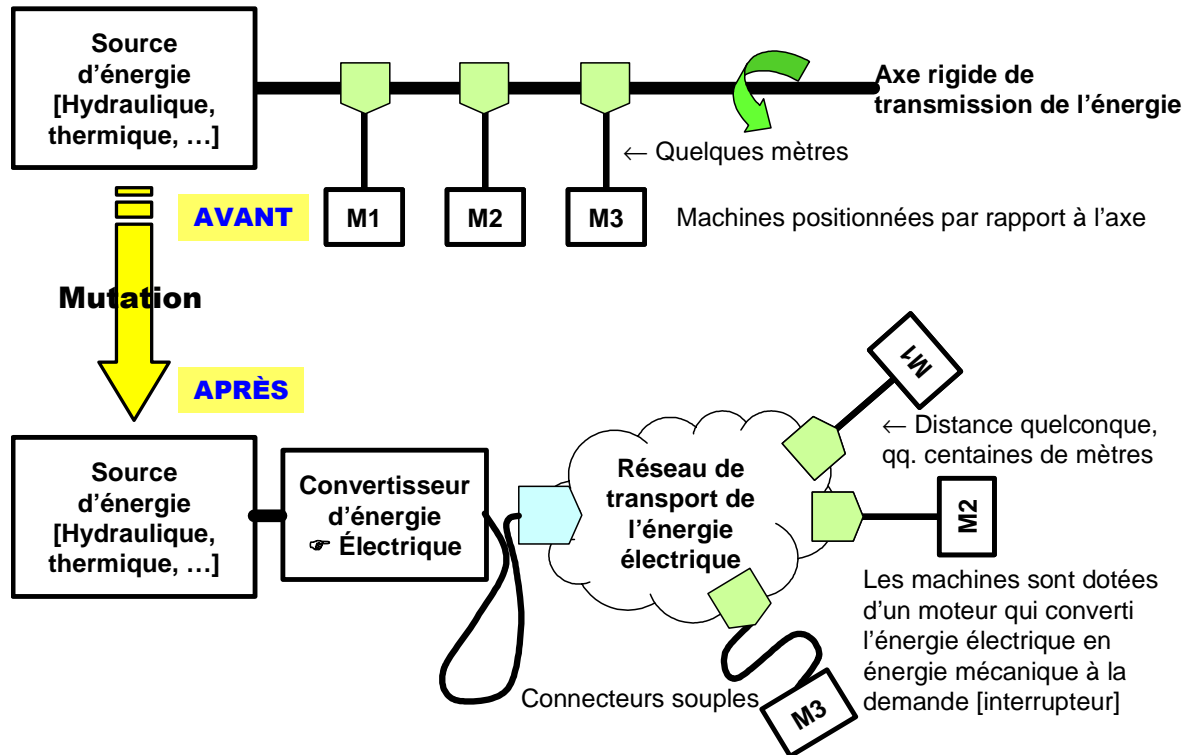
Source d'énergie [Hydraulique, thermique, …]

Axe rigide de transmission de l'énergie

← Quelques mètres

AVANT

M1

M2

M3

Machines positionnées par rapport à l'axe

Mutation

APRÈS

M1

← Distance quelconque, qq. centaines de mètres

Source d'énergie [Hydraulique, thermique, …]

Convertisseur d'énergie ☛ Électrique

Réseau de transport de l'énergie électrique

M2

Les machines sont dotées d'un moteur qui converti l'énergie électrique en énergie mécanique à la demande [interrupteur]

Connecteurs souples

M3